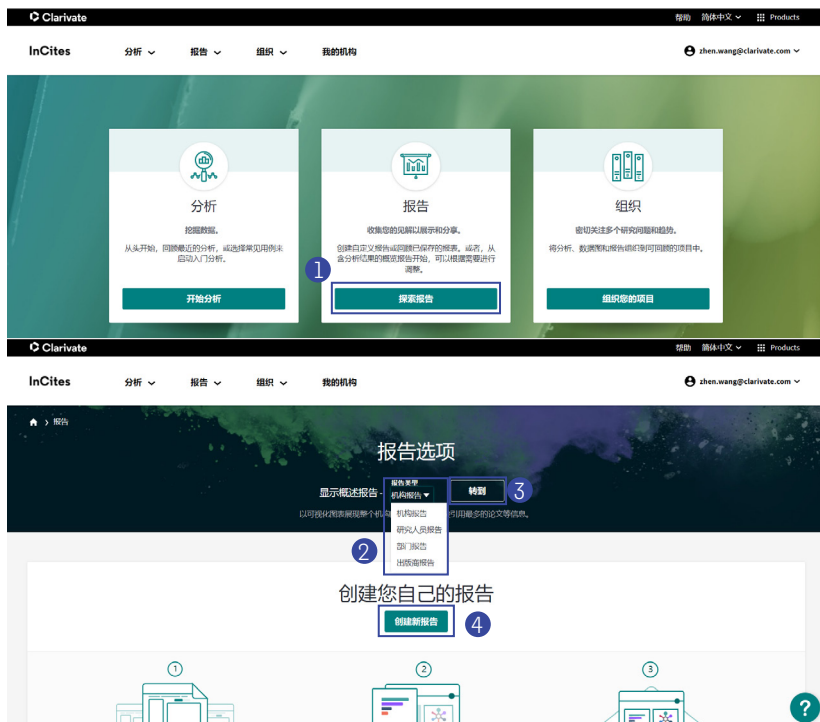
Clarivate

帮助 简体中文 Products

InCites 分析 报告 组织 我的机构 zhen.wang@clarivate.com

分析

挖掘数据。

从头开始、同顾最近的分析，或选择常见用例来启动入门分析。

开始分析

报告

收集您的见解以展示和分享。

创建自定义报告或同顾已保存的报表。或者，从含分析结果的概览报告开始，可以根据需要进行调整。

1

探索报告

组织

密切关注多个研究问题和趋势。

将分析、数据图和报告组织到可同顾的项目中。

组织您的项目

Clarivate

帮助 简体中文 Products

InCites 分析 报告 组织 我的机构 zhen.wang@clarivate.com

报告

报告选项

显示概述报告 - 报告类型 机构报告 转到 3

以可视化图表展现整个机构 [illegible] 引用最多的论文等信息。

机构报告

研究人员报告

2 部门报告

出版商报告

创建您自己的报告

创建新报告 4

1

2

3

?